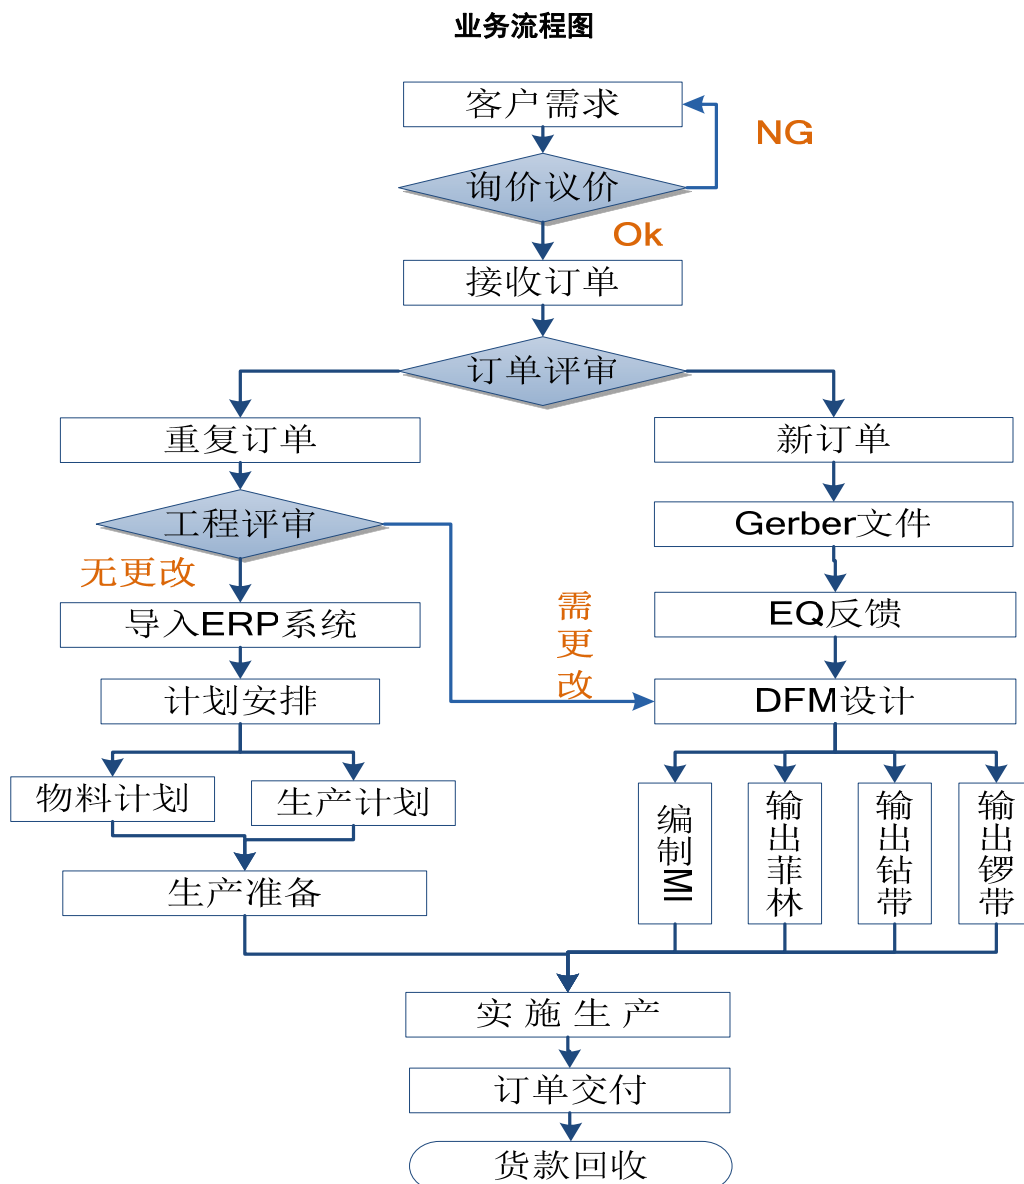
业务流程图

客户需求

NG

询价议价

Ok

接收订单

订单评审

重复订单

新订单

工程评审

Gerber文件

无更改

导入ERP系统

需更改

EQ反馈

计划安排

DFM设计

物料计划

生产计划

编制MI

输出菲林

输出钻带

输出锣带

生产准备

实 施 生 产

订单交付

货款回收